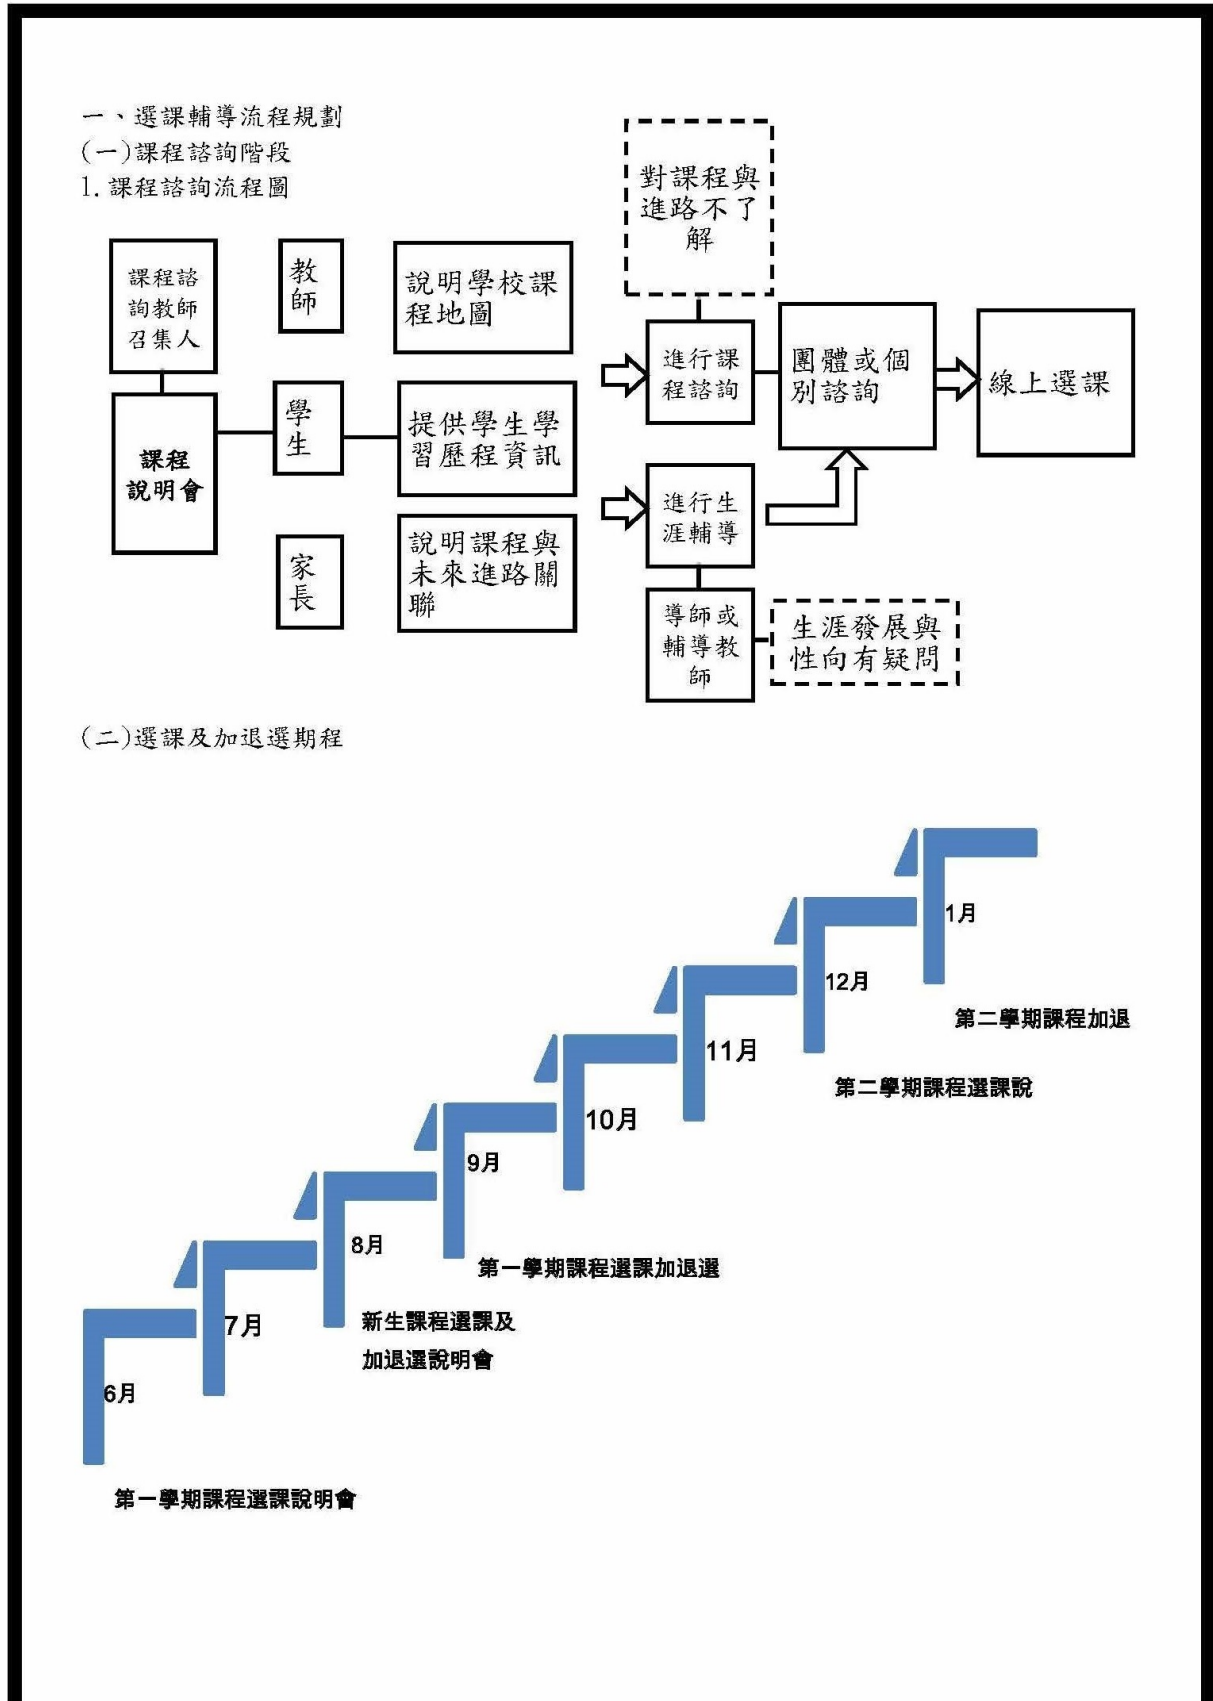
一、選課輔導流程規劃
(一)課程諮詢階段
1. 課程諮詢流程圖

課程諮詢教師召集人

教師

說明學校課程地圖

對課程與進路不了解

課程說明會

學生

提供學生學習歷程資訊

進行課程諮詢

團體或個別諮詢

線上選課

進行生涯輔導

家長

說明課程與未來進路關聯

導師或輔導教師

生涯發展與性向有疑問

(二)選課及加退選期程

1月

12月

第二學期課程加退

11月

第二學期課程選課說

10月

9月

8月

第一學期課程選課加退選

7月

新生課程選課及加退選說明會

6月

第一學期課程選課說明會